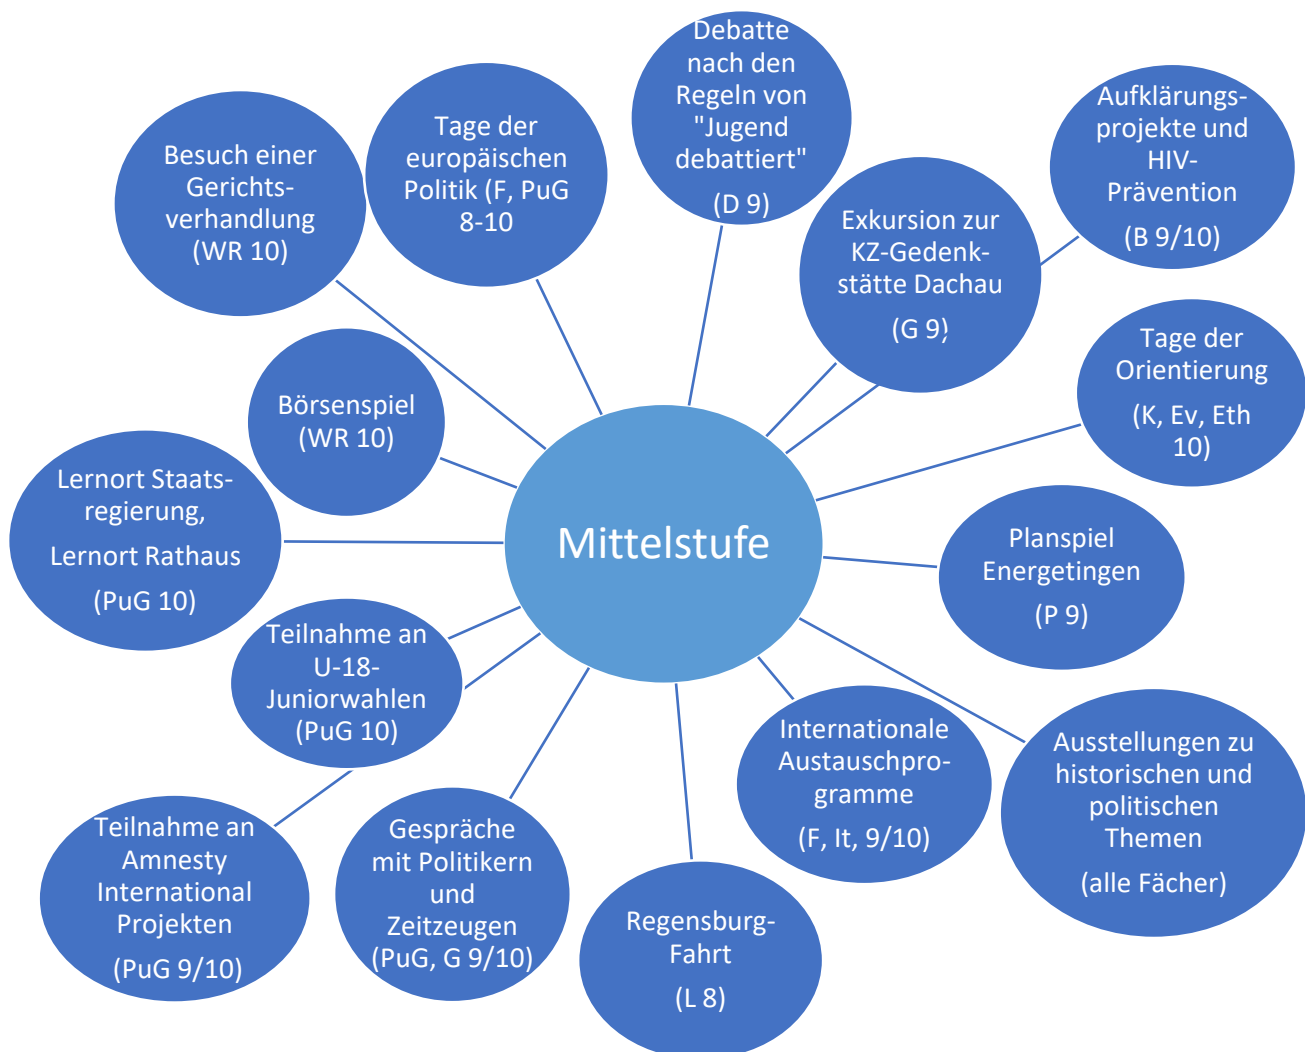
Mittelstufe

Debatte nach den Regeln von "Jugend debattiert"

(D 9)

Aufklärungsprojekte und HIV-Prävention

(B 9/10)

Tage der europäischen Politik (F, PuG 8-10

Besuch einer Gerichtsverhandlung (WR 10)

Exkursion zur KZ-Gedenkstätte Dachau

(G 9)

Tage der Orientierung

(K, Ev, Eth 10)

Börsenspiel (WR 10)

Lernort Staatsregierung,

Lernort Rathaus

(PuG 10)

Planspiel Energetingen

(P 9)

Teilnahme an U-18-Juniorwahlen (PuG 10)

Internationale Austauschprogramme

(F, It, 9/10)

Ausstellungen zu historischen und politischen Themen

(alle Fächer)

Teilnahme an Amnesty International Projekten

(PuG 9/10)

Gespräche mit Politikern und Zeitzeugen (PuG, G 9/10)

Regensburg-Fahrt

(L 8)